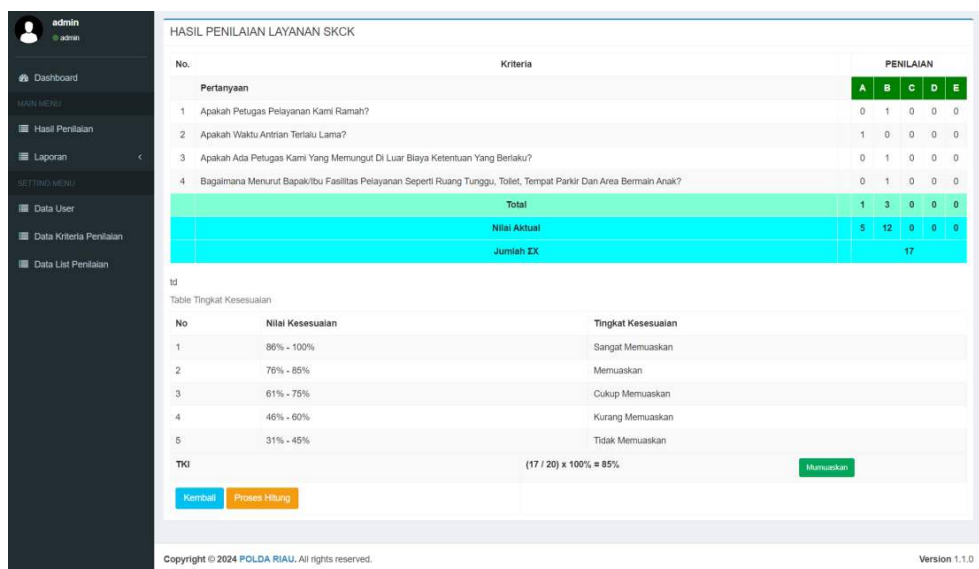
admin
admin

Dashboard
MAIN MENU
Hasil Penilaian
Laporan
SETTING MENU
Data User
Data Kriteria Penilaian
Data List Penilaian

HASIL PENILAIAN LAYANAN SKCK

| No. | Kriteria | A | B | C | D | E |
|---|---|---|---|---|---|---|
| | Pertanyaan | A | B | C | D | E |
| 1 | Apakah Petugas Pelayanan Kami Ramah? | 0 | 1 | 0 | 0 | 0 |
| 2 | Apakah Waktu Antrian Terlalu Lama? | 1 | 0 | 0 | 0 | 0 |
| 3 | Apakah Ada Petugas Kami Yang Memungut Di Luar Biaya Ketentuan Yang Berlaku? | 0 | 1 | 0 | 0 | 0 |
| 4 | Bagaimana Menurut Bapak/Ibu Fasilitas Pelayanan Seperti Ruang Tunggu, Toilet, Tempat Parkir Dan Area Bermain Anak? | 0 | 1 | 0 | 0 | 0 |
| | Total | 1 | 3 | 0 | 0 | 0 |
| | Nilai Aktual | 5 | 12 | 0 | 0 | 0 |
| | Jumlah ΣX | 17 | | | | |

PENILAIAN

td
Table Tingkat Kesesuaian

| No | Nilai Kesesuaian | Tingkat Kesesuaian |
|---|---|---|
| 1 | 86% - 100% | Sangat Memuaskan |
| 2 | 76% - 85% | Memuaskan |
| 3 | 61% - 75% | Cukup Memuaskan |
| 4 | 46% - 60% | Kurang Memuaskan |
| 5 | 31% - 45% | Tidak Memuaskan |
| TKI | (17 / 20) x 100% = 85% | Mumuaskan |

Kembali
Proses Hitung

Copyright © 2024 POLDA RIAU. All rights reserved.
Version 1.1.0